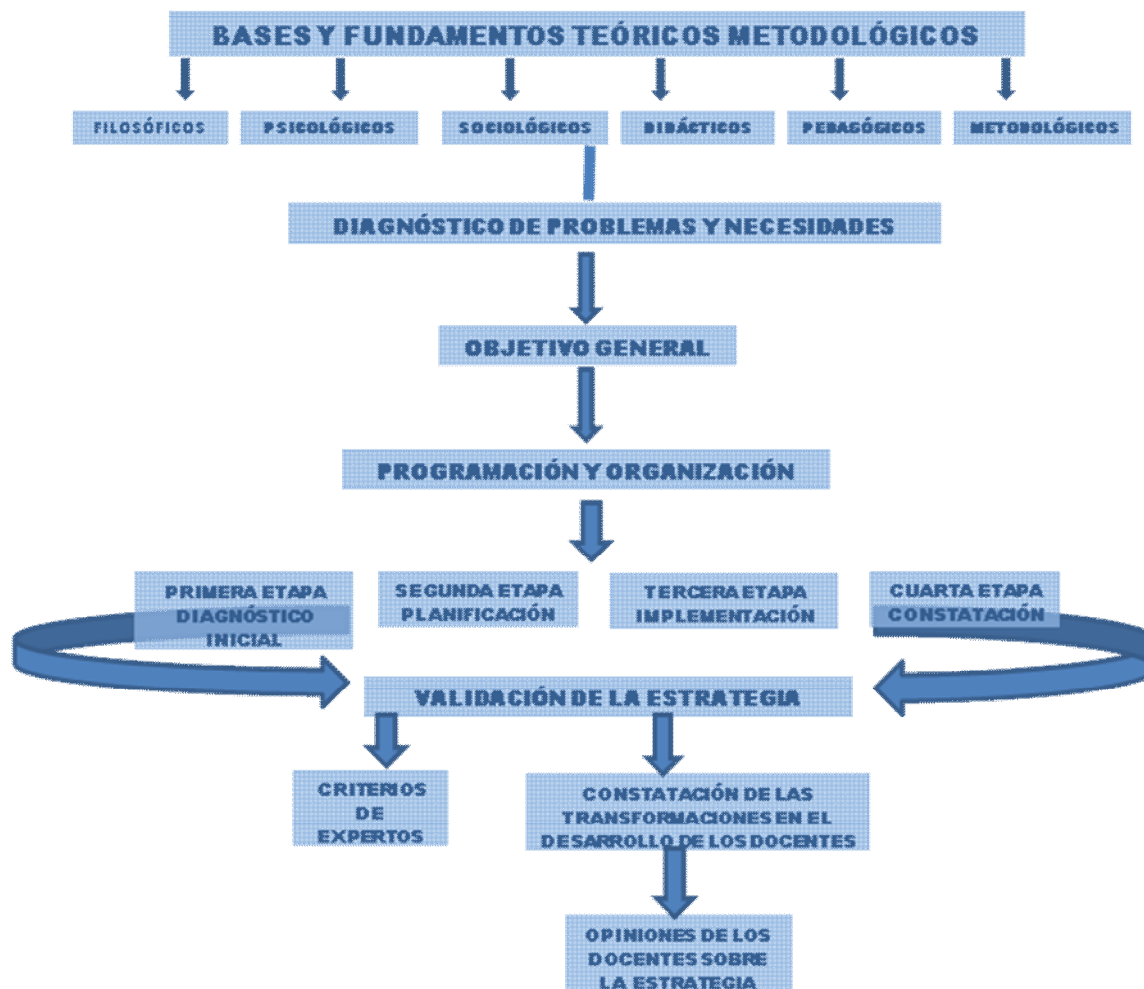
BASES Y FUNDAMENTOS TEÓRICOS METODOLÓGICOS

FILOSÓFICOS

PSICOLÓGICOS

SOCIOLÓGICOS

DIDÁCTICOS

PEDAGÓGICOS

METODOLÓGICOS

DIAGNÓSTICO DE PROBLEMAS Y NECESIDADES

OBJETIVO GENERAL

PROGRAMACIÓN Y ORGANIZACIÓN

PRIMERA ETAPA DIAGNÓSTICO INICIAL

SEGUNDA ETAPA PLANIFICACIÓN

TERCERA ETAPA IMPLEMENTACIÓN

CUARTA ETAPA CONSTATACIÓN

VALIDACIÓN DE LA ESTRATEGIA

CRITERIOS DE EXPERTOS

CONSTATACIÓN DE LAS TRANSFORMACIONES EN EL DESARROLLO DE LOS DOCENTES

OPINIONES DE LOS DOCENTES SOBRE LA ESTRATEGIA